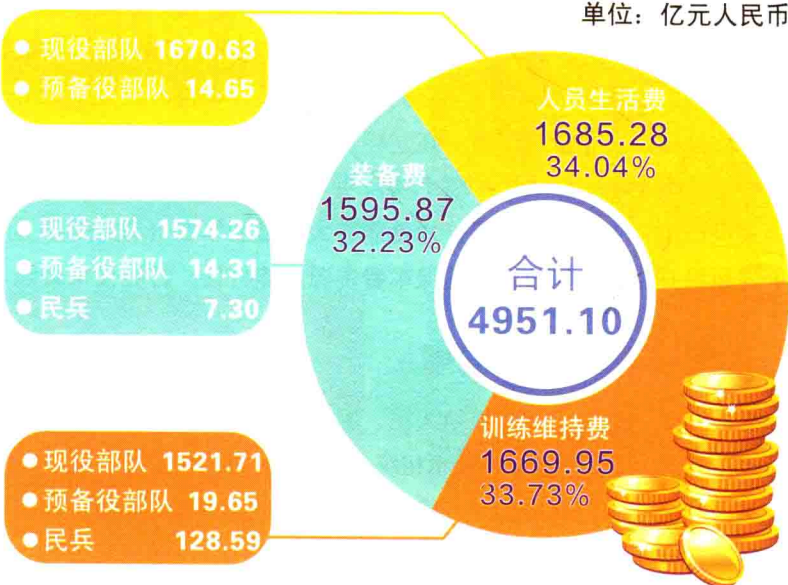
单位：亿元人民币

● 现役部队 1670.63
● 预备役部队 14.65

人员生活费
1685.28
34.04%

● 现役部队 1574.26
● 预备役部队 14.31
● 民兵 7.30

装备费
1595.87
32.23%

合计
4951.10

● 现役部队 1521.71
● 预备役部队 19.65
● 民兵 128.59

训练维持费
1669.95
33.73%